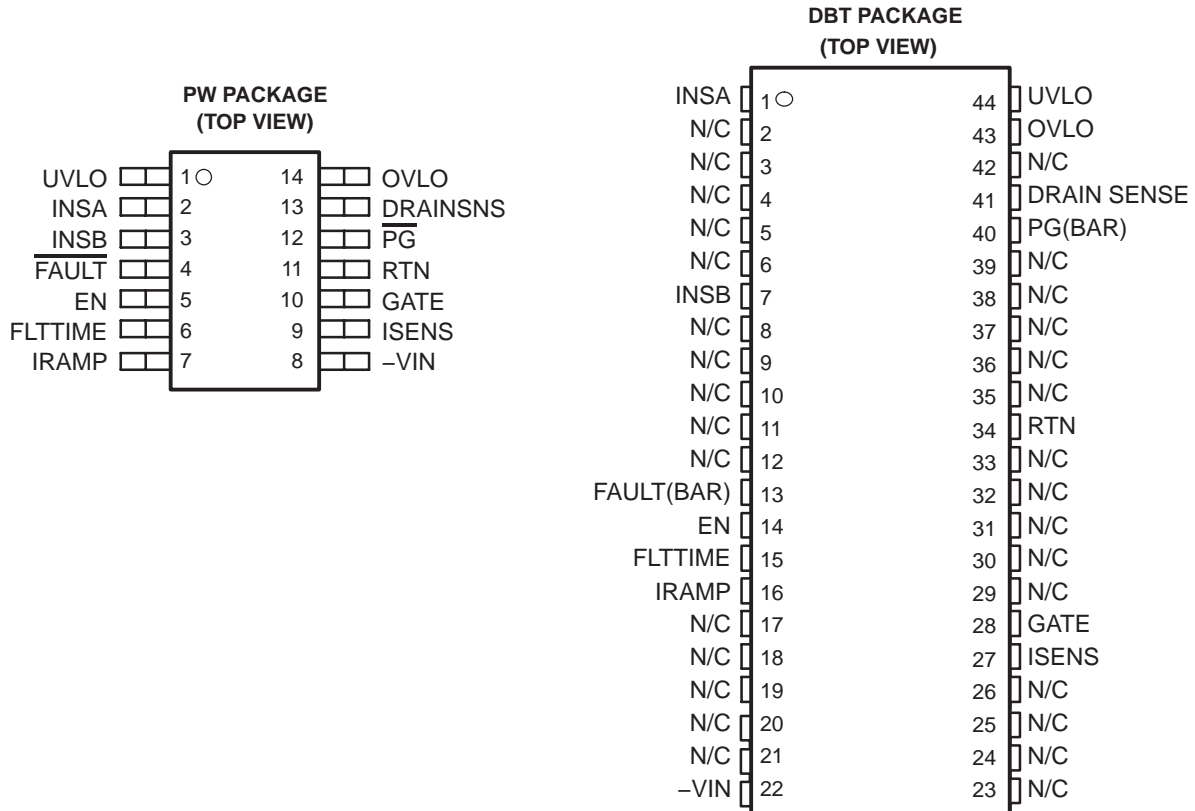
PW PACKAGE
(TOP VIEW)

UVLO 1 14 OVLO
INSA 2 13 DRAINSNS
INSB 3 12 $\overline{PG}$
$\overline{FAULT}$ 4 11 RTN
EN 5 10 GATE
FLTTIME 6 9 ISENS
IRAMP 7 8 –VIN

DBT PACKAGE
(TOP VIEW)

INSA 1 44 UVLO
N/C 2 43 OVLO
N/C 3 42 N/C
N/C 4 41 DRAIN SENSE
N/C 5 40 PG(BAR)
N/C 6 39 N/C
INSB 7 38 N/C
N/C 8 37 N/C
N/C 9 36 N/C
N/C 10 35 N/C
N/C 11 34 RTN
N/C 12 33 N/C
FAULT(BAR) 13 32 N/C
EN 14 31 N/C
FLTTIME 15 30 N/C
IRAMP 16 29 N/C
N/C 17 28 GATE
N/C 18 27 ISENS
N/C 19 26 N/C
N/C 20 25 N/C
N/C 21 24 N/C
–VIN 22 23 N/C